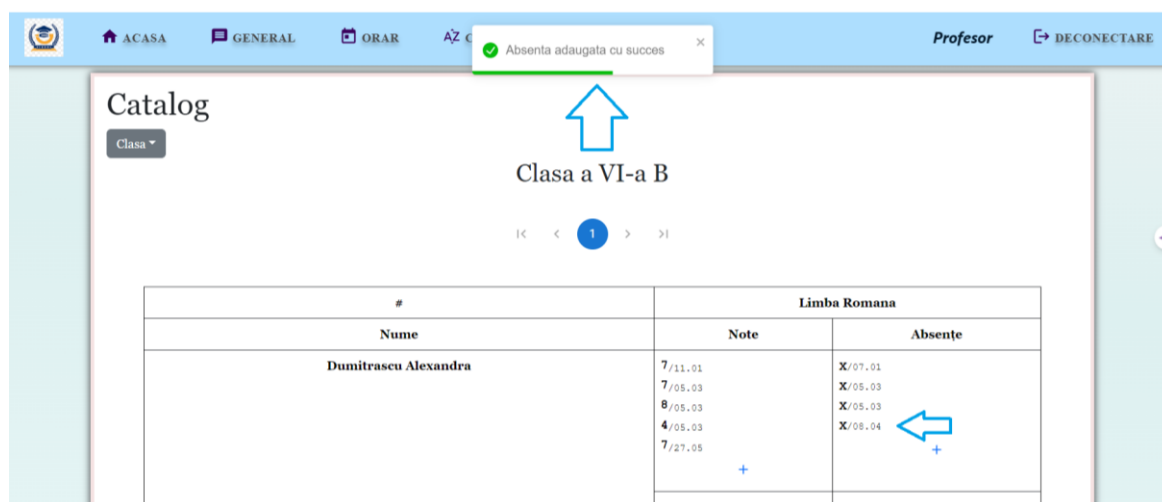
ACASA GENERAL ORAR AZ C

Absenta adaugata cu succes ×

Profesor DECONECTARE

Catalog

Clasa

Clasa a VI-a B

|< < 1 > >|

| # | Limba Romana | |
|---|---|---|
| Nume | Note | Absențe |
| Dumitrascu Alexandra | 7/11.01<br>7/05.03<br>8/05.03<br>4/05.03<br>7/27.05<br>+ | X/07.01<br>X/05.03<br>X/05.03<br>X/08.04<br>+ |